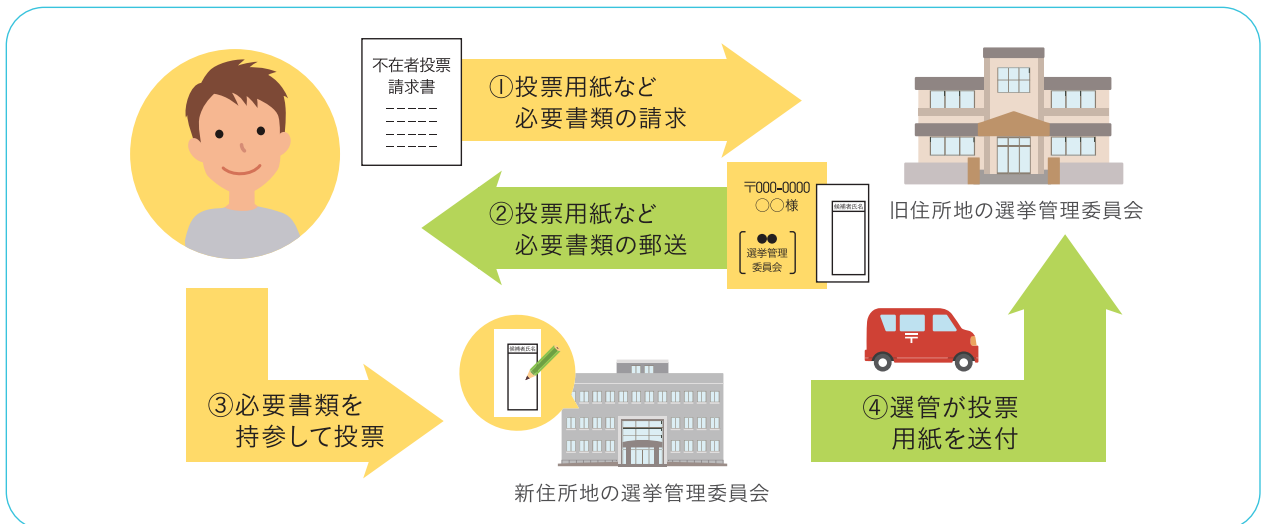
不在者投票
請求書
－－－－－
－－－－－
－－－－－
－－－－－

①投票用紙など
必要書類の請求

旧住所地の選挙管理委員会

〒000-0000
○○様
●●
選挙管理
委員会

候補者氏名

②投票用紙など
必要書類の郵送

③必要書類を
持参して投票

候補者氏名

新住所地の選挙管理委員会

〒

④選管が投票
用紙を送付